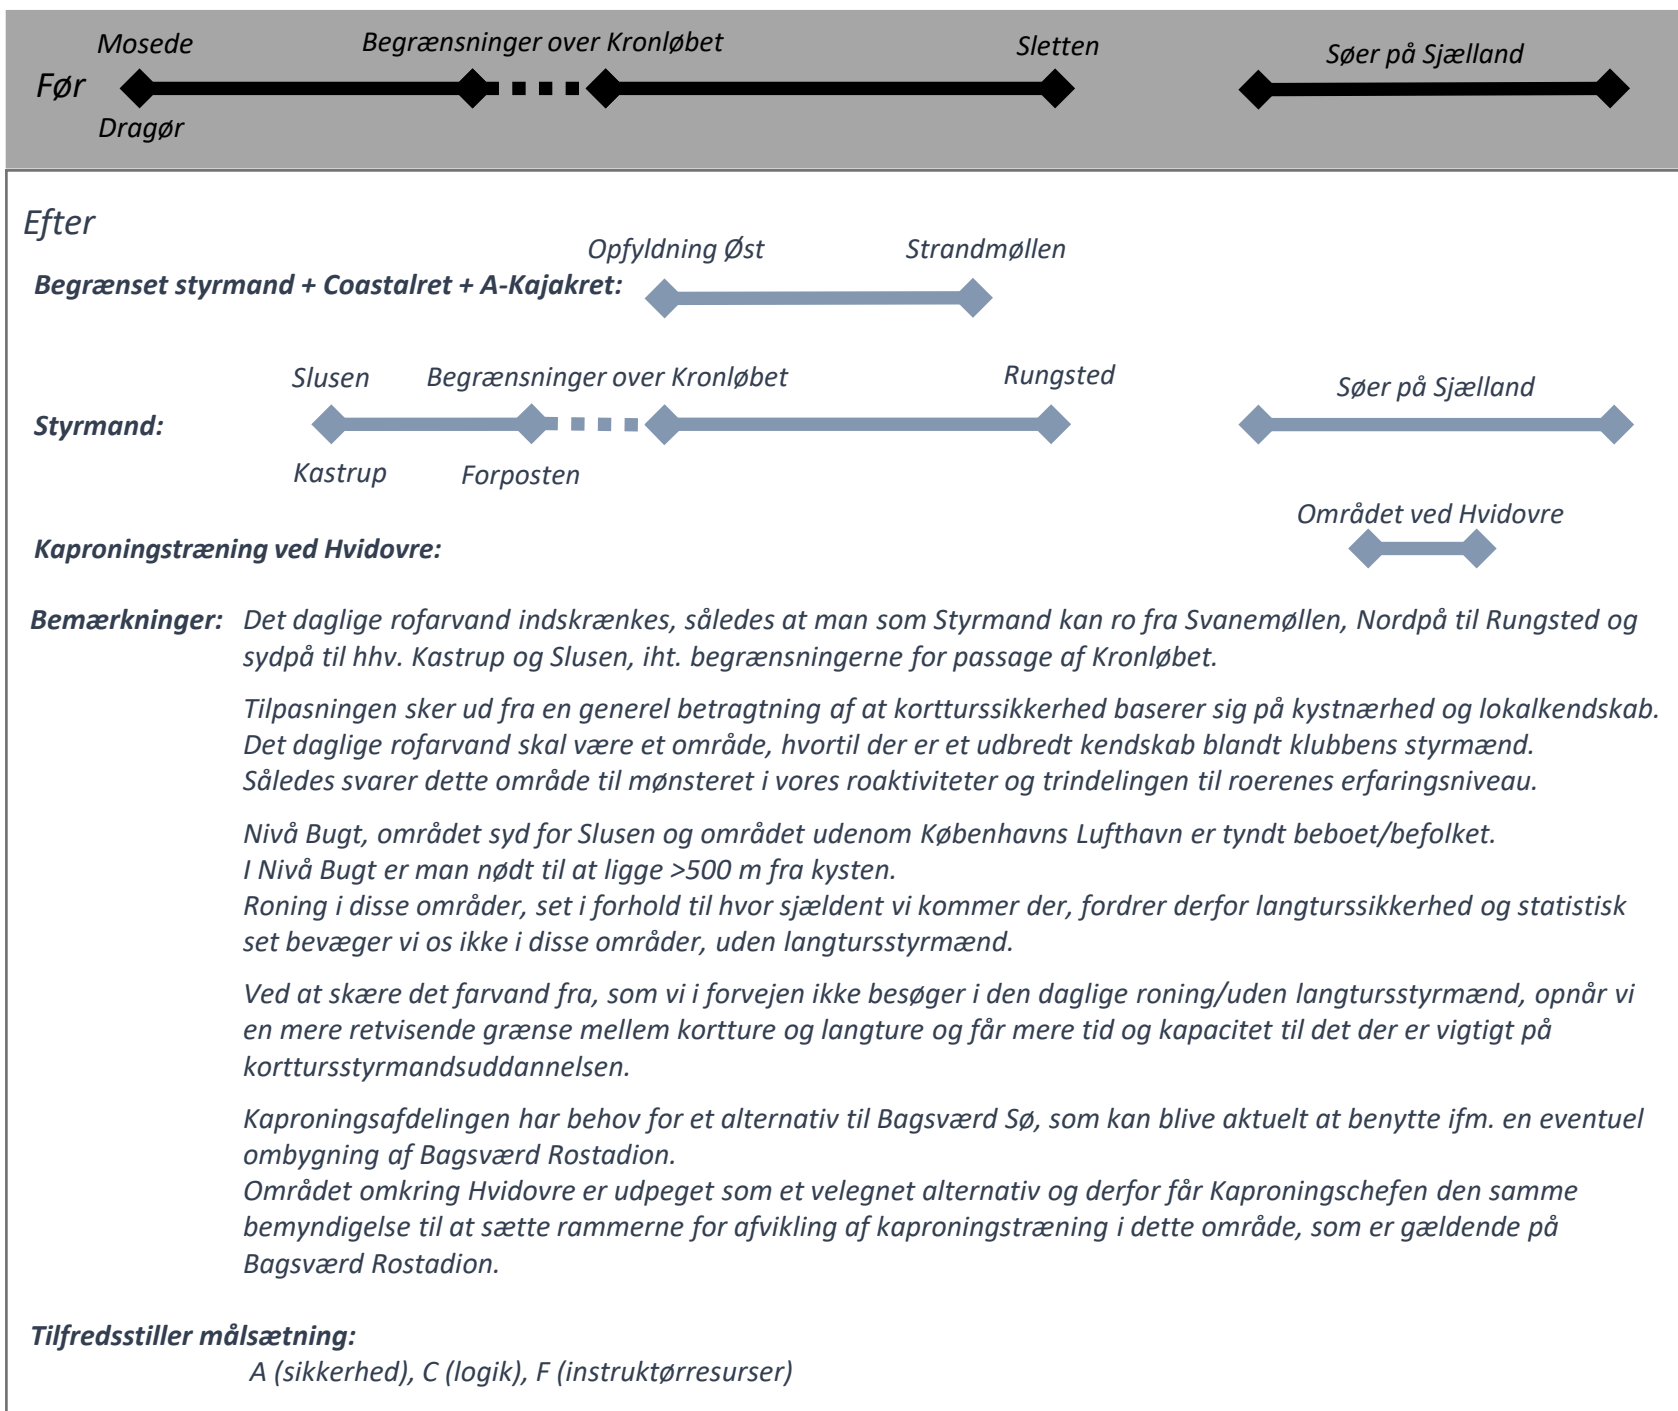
Mosede
Begrænsninger over Kronløbet
Sletten
Søer på Sjælland
Før
Dragør

Efter
Opfyldning Øst
Strandmøllen
Begrænset styrmand + Coastalret + A-Kajakret:

Slusen
Begrænsninger over Kronløbet
Rungsted
Søer på Sjælland
Styrmand:
Kastrup
Forposten

Området ved Hvidovre
Kaproningstræning ved Hvidovre:

Bemærkninger: Det daglige rofarvand indskrænkes, således at man som Styrmand kan ro fra Svanemøllen, Nordpå til Rungsted og sydpå til hhv. Kastrup og Slusen, iht. begrænsningerne for passage af Kronløbet.

Tilpasningen sker ud fra en generel betragtning af at kortturssikkerhed baserer sig på kystnærhed og lokalkendskab. Det daglige rofarvand skal være et område, hvortil der er et udbredt kendskab blandt klubbens styrmænd. Således svarer dette område til mønsteret i vores roaktiviteter og trindelingen til roerenes erfaringsniveau.

Nivå Bugt, området syd for Slusen og området udenom Københavns Lufthavn er tyndt beboet/befolket. I Nivå Bugt er man nødt til at ligge >500 m fra kysten. Roning i disse områder, set i forhold til hvor sjældent vi kommer der, fordrer derfor langturssikkerhed og statistisk set bevæger vi os ikke i disse områder, uden langtursstyrmænd.

Ved at skære det farvand fra, som vi i forvejen ikke besøger i den daglige roning/uden langtursstyrmænd, opnår vi en mere retvisende grænse mellem kortture og langture og får mere tid og kapacitet til det der er vigtigt på kortursstyrmandsuddannelsen.

Kaproningsafdelingen har behov for et alternativ til Bagsværd Sø, som kan blive aktuelt at benytte ifm. en eventuel ombygning af Bagsværd Rostadion. Området omkring Hvidovre er udpeget som et velegnet alternativ og derfor får Kaproningschefen den samme bemyndigelse til at sætte rammerne for afvikling af kaproningstræning i dette område, som er gældende på Bagsværd Rostadion.

Tilfredsstiller målsætning:
A (sikkerhed), C (logik), F (instruktørresurser)